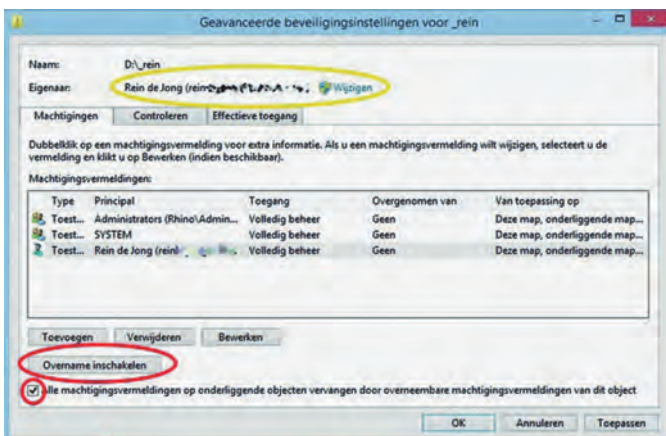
Geavanceerde beveiligingsinstellingen voor _rein

Naam: D:\_rein

Eigenaar: Rein de Jong (rein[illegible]) Wijzigen

Machtigingen | Controleren | Effectieve toegang

Dubbelklik op een machtigingsvermelding voor extra informatie. Als u een machtigingsvermelding wilt wijzigen, selecteert u de vermelding en klikt u op Bewerken (indien beschikbaar).

Machtigingsvermeldingen:

| Type | Principal | Toegang | Overgenomen van | Van toepassing op |
|---|---|---|---|---|
| Toest... | Administrators (Rhino\Admin... | Volledig beheer | Geen | Deze map, onderliggende map... |
| Toest... | SYSTEM | Volledig beheer | Geen | Deze map, onderliggende map... |
| Toest... | Rein de Jong (rein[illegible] | Volledig beheer | Geen | Deze map, onderliggende map... |

Toevoegen | Verwijderen | Bewerken

Overname inschakelen

Alle machtigingsvermeldingen op onderliggende objecten vervangen door overneembare machtigingsvermeldingen van dit object

OK | Annuleren | Toepassen